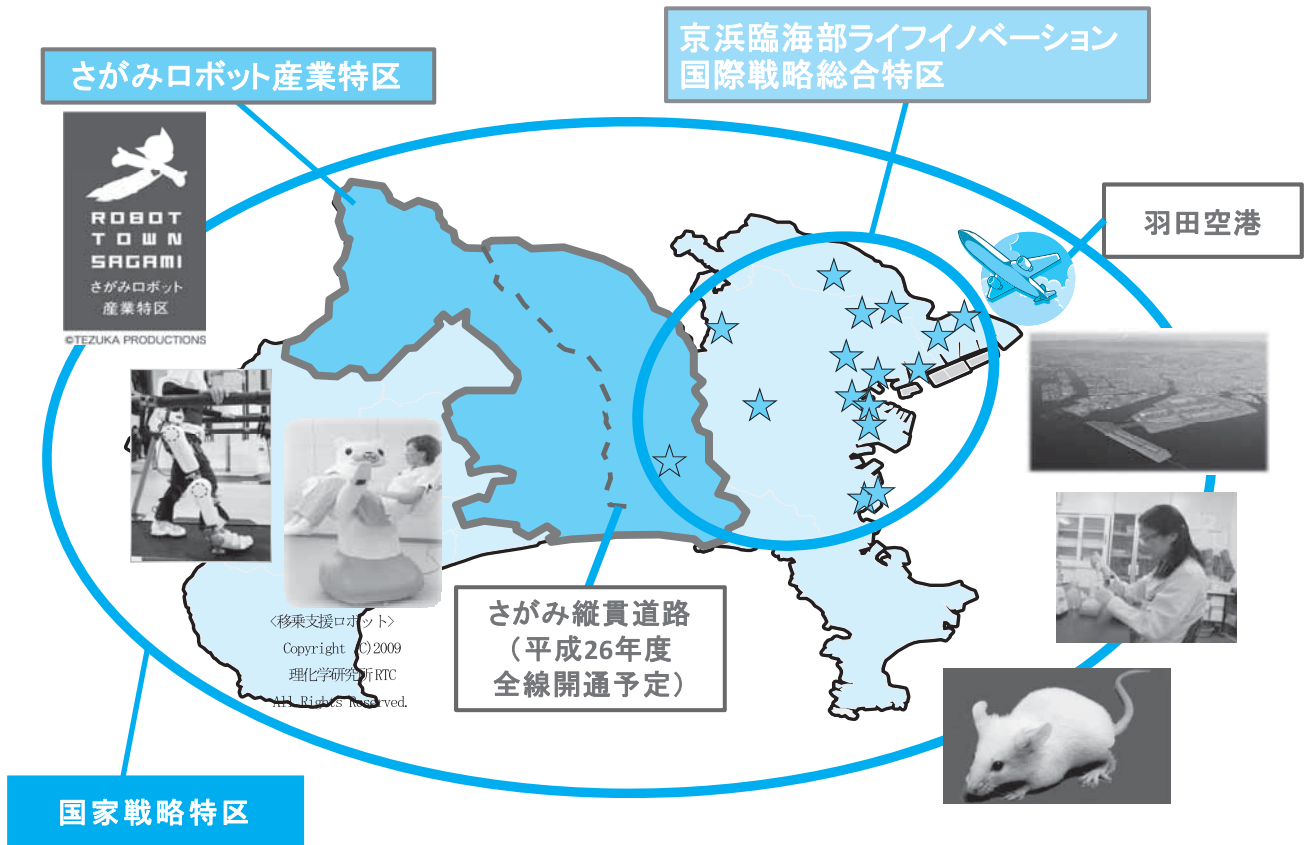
さがみロボット産業特区

京浜臨海部ライフイノベーション国際戦略総合特区

ROBOT TOWN SAGAMI
さがみロボット産業特区
©TEZUKA PRODUCTIONS

羽田空港

〈移乗支援ロボット〉
Copyright (C)2009
理化学研究所RTC
All Rights Reserved.

さがみ縦貫道路
(平成26年度
全線開通予定)

国家戦略特区